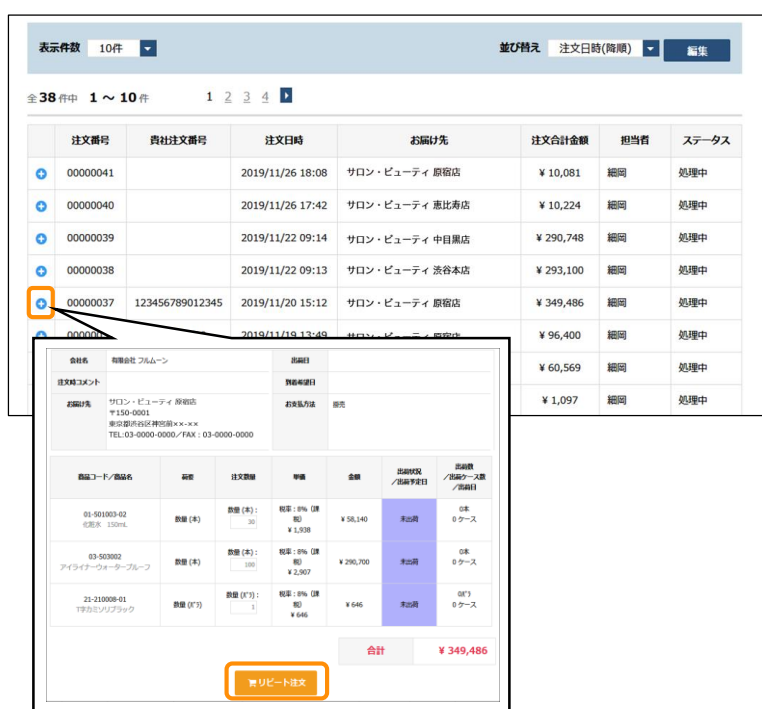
表示件数 10件 並び替え 注文日時(降順) 編集

全38件中 1 ～ 10件 1 2 3 4

| | 注文番号 | 貴社注文番号 | 注文日時 | お届け先 | 注文合計金額 | 担当者 | ステータス |
|---|---|---|---|---|---|---|---|
| | 00000041 | | 2019/11/26 18:08 | サロン・ビューティ 原宿店 | ¥ 10,081 | 細岡 | 処理中 |
| | 00000040 | | 2019/11/26 17:42 | サロン・ビューティ 恵比寿店 | ¥ 10,224 | 細岡 | 処理中 |
| | 00000039 | | 2019/11/22 09:14 | サロン・ビューティ 中目黒店 | ¥ 290,748 | 細岡 | 処理中 |
| | 00000038 | | 2019/11/22 09:13 | サロン・ビューティ 渋谷本店 | ¥ 293,100 | 細岡 | 処理中 |
| | 00000037 | 123456789012345 | 2019/11/20 15:12 | サロン・ビューティ 原宿店 | ¥ 349,486 | 細岡 | 処理中 |
| | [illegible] | | 2019/11/19 13:49 | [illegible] | ¥ 96,400 | 細岡 | 処理中 |
| | | | | | ¥ 60,569 | 細岡 | 処理中 |
| | | | | | ¥ 1,097 | 細岡 | 処理中 |

| 会社名 | 有限会社 フルムーン | 出荷日 | |
|---|---|---|---|
| 注文時コメント | | 到着希望日 | |
| お届け先 | サロン・ビューティ 原宿店 〒150-0001 東京都渋谷区神宮前××-×× TEL:03-0000-0000／FAX：03-0000-0000 | お支払方法 | 掛売 |

| 商品コード／商品名 | 荷姿 | 注文数量 | 単価 | 金額 | 出荷状況／出荷予定日 | 出荷数／出荷ケース数／出荷日 |
|---|---|---|---|---|---|---|
| 01-501003-02 化粧水 150mL | 数量 (本) | 数量 (本)：30 | 税率：8% (課税) ¥ 1,938 | ¥ 58,140 | 未出荷 | 0本 0ケース |
| 03-503002 アイライナーウォータープルーフ | 数量 (本) | 数量 (本)：100 | 税率：8% (課税) ¥ 2,907 | ¥ 290,700 | 未出荷 | 0本 0ケース |
| 21-210008-01 T字カミソリブラック | 数量 (ﾎﾞﾂ) | 数量 (ﾎﾞﾂ)：1 | 税率：8% (課税) ¥ 646 | ¥ 646 | 未出荷 | 0ﾎﾞﾂ 0ケース |

合計 ¥ 349,486

リピート注文